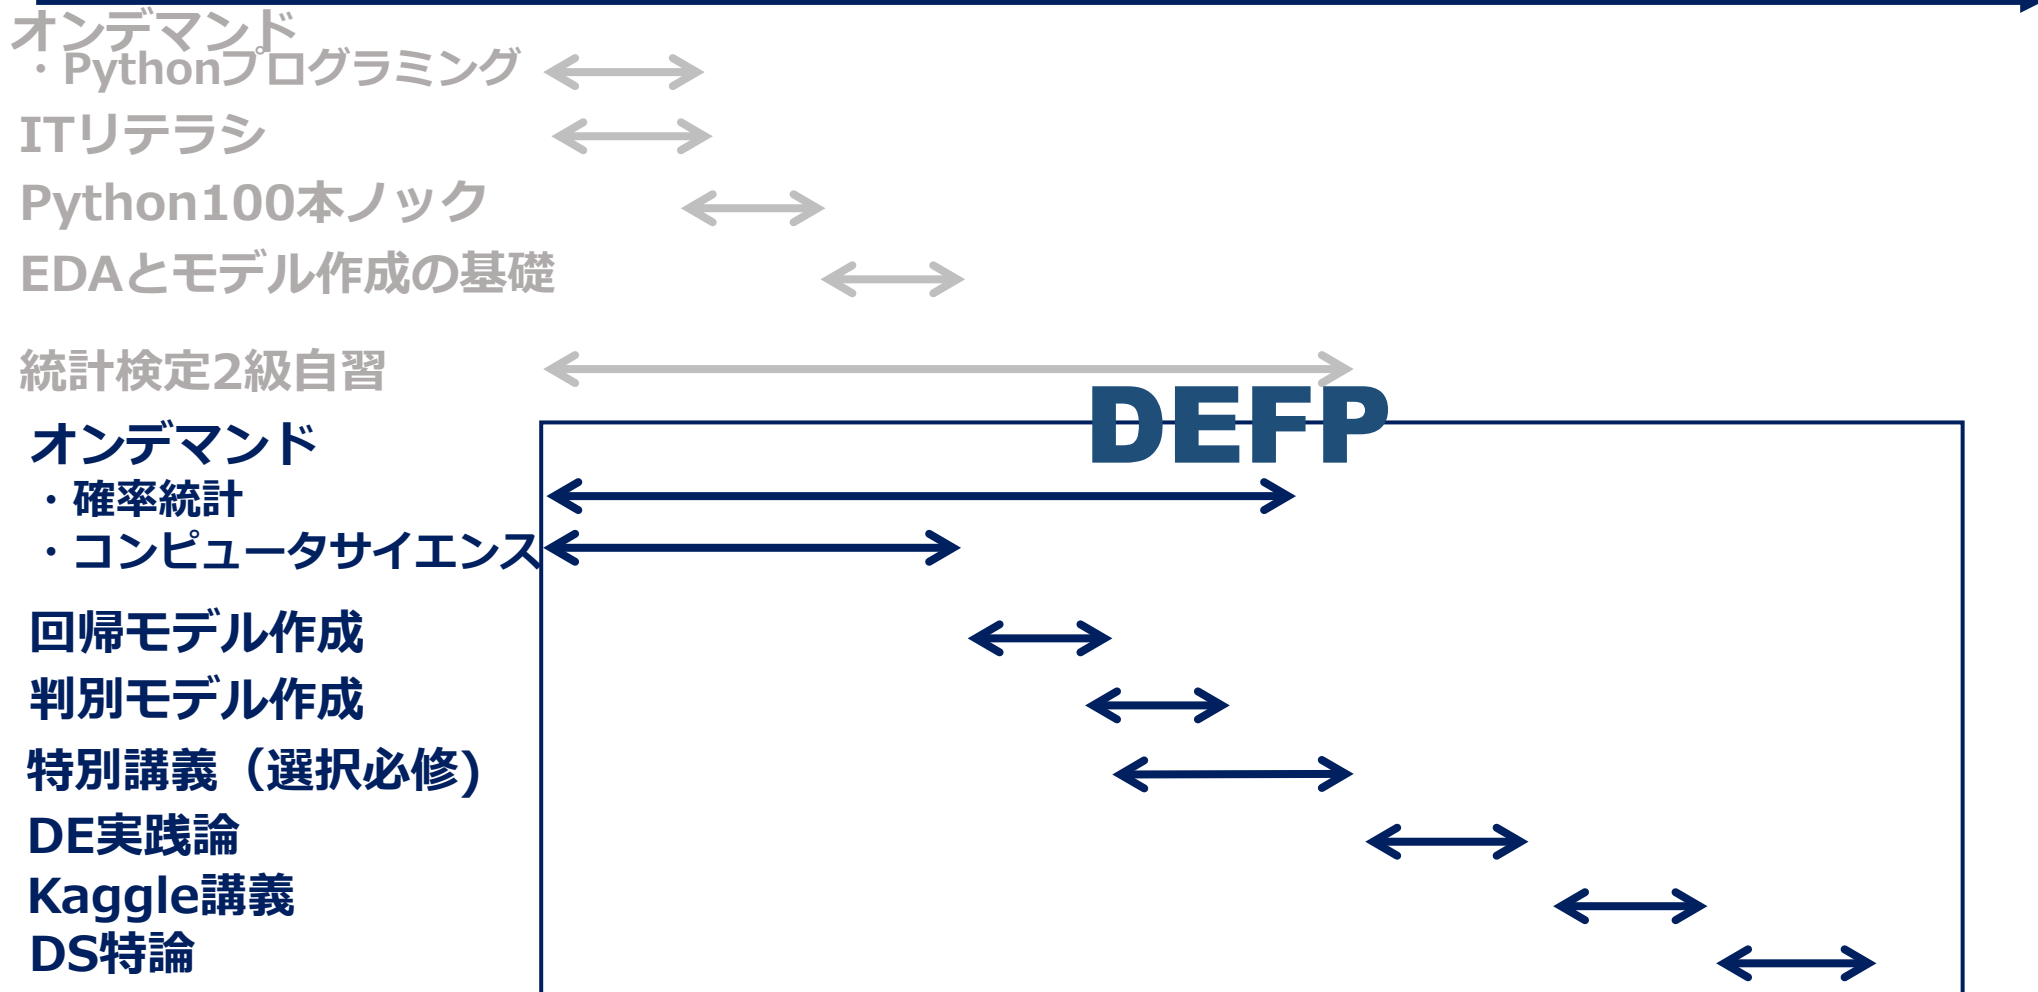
オンデマンド
・Pythonプログラミング

ITリテラシ

Python100本ノック

EDAとモデル作成の基礎

統計検定2級自習

DEFP

オンデマンド
・確率統計
・コンピュータサイエンス

回帰モデル作成

判別モデル作成

特別講義（選択必修）

DE実践論

Kaggle講義

DS特論